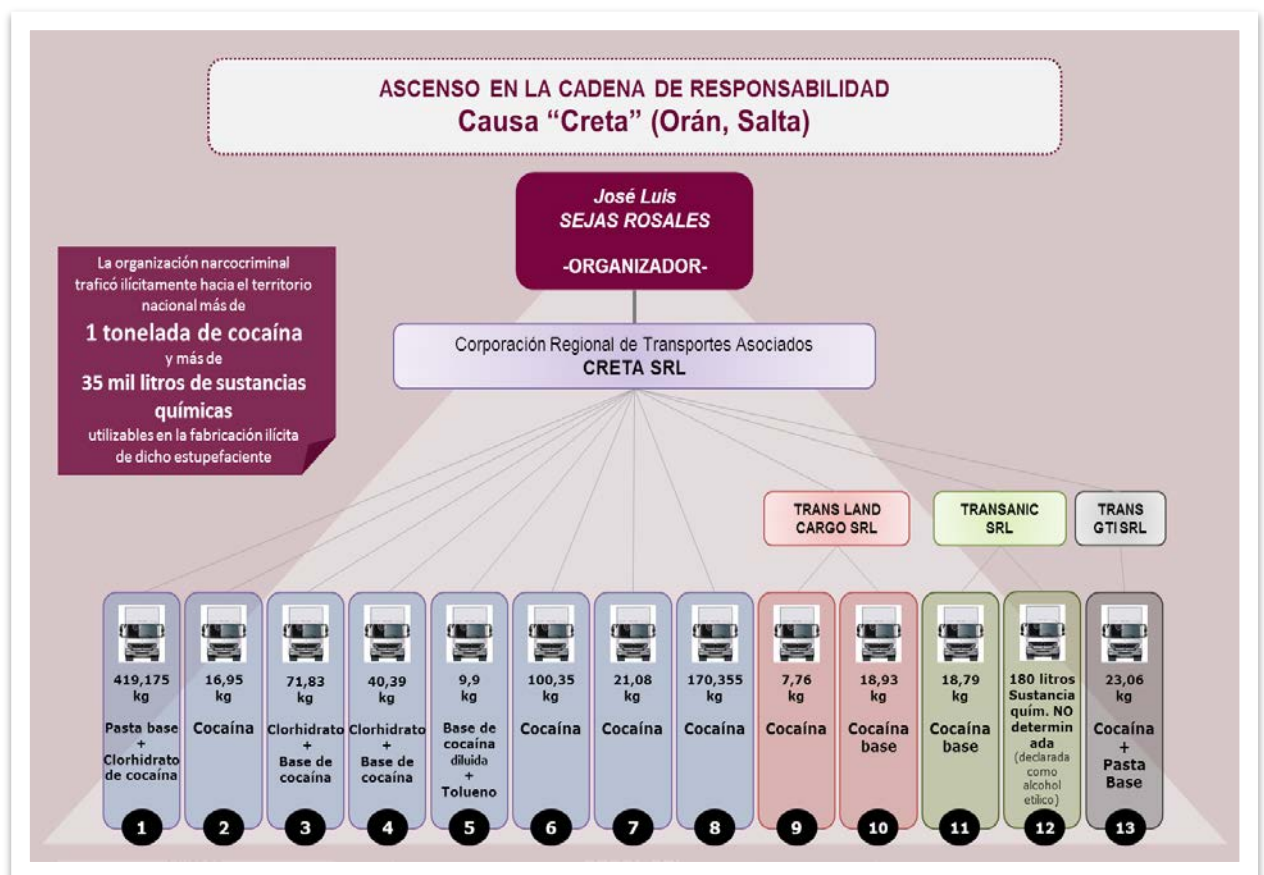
ASCENSO EN LA CADENA DE RESPONSABILIDAD
Causa "Creta" (Orán, Salta)

José Luis
SEJAS ROSALES

-ORGANIZADOR-

La organización narcocriminal traficó ilícitamente hacia el territorio nacional más de
1 tonelada de cocaína
y más de
35 mil litros de sustancias químicas
utilizables en la fabricación ilícita de dicho estupefaciente

Corporación Regional de Transportes Asociados
CRETA SRL

TRANS LAND CARGO SRL

TRANSANIC SRL

TRANS GTI SRL

419,175 kg
Pasta base + Clorhidrato de cocaína
1

16,95 kg
Cocaína
2

71,83 kg
Clorhidrato + Base de cocaína
3

40,39 kg
Clorhidrato + Base de cocaína
4

9,9 kg
Base de cocaína diluida + Tolueno
5

100,35 kg
Cocaína
6

21,08 kg
Cocaína
7

170,355 kg
Cocaína
8

7,76 kg
Cocaína
9

18,93 kg
Cocaína base
10

18,79 kg
Cocaína base
11

180 litros Sustancia quím. NO determinada
(declarada como alcohol etílico)
12

23,06 kg
Cocaína + Pasta Base
13